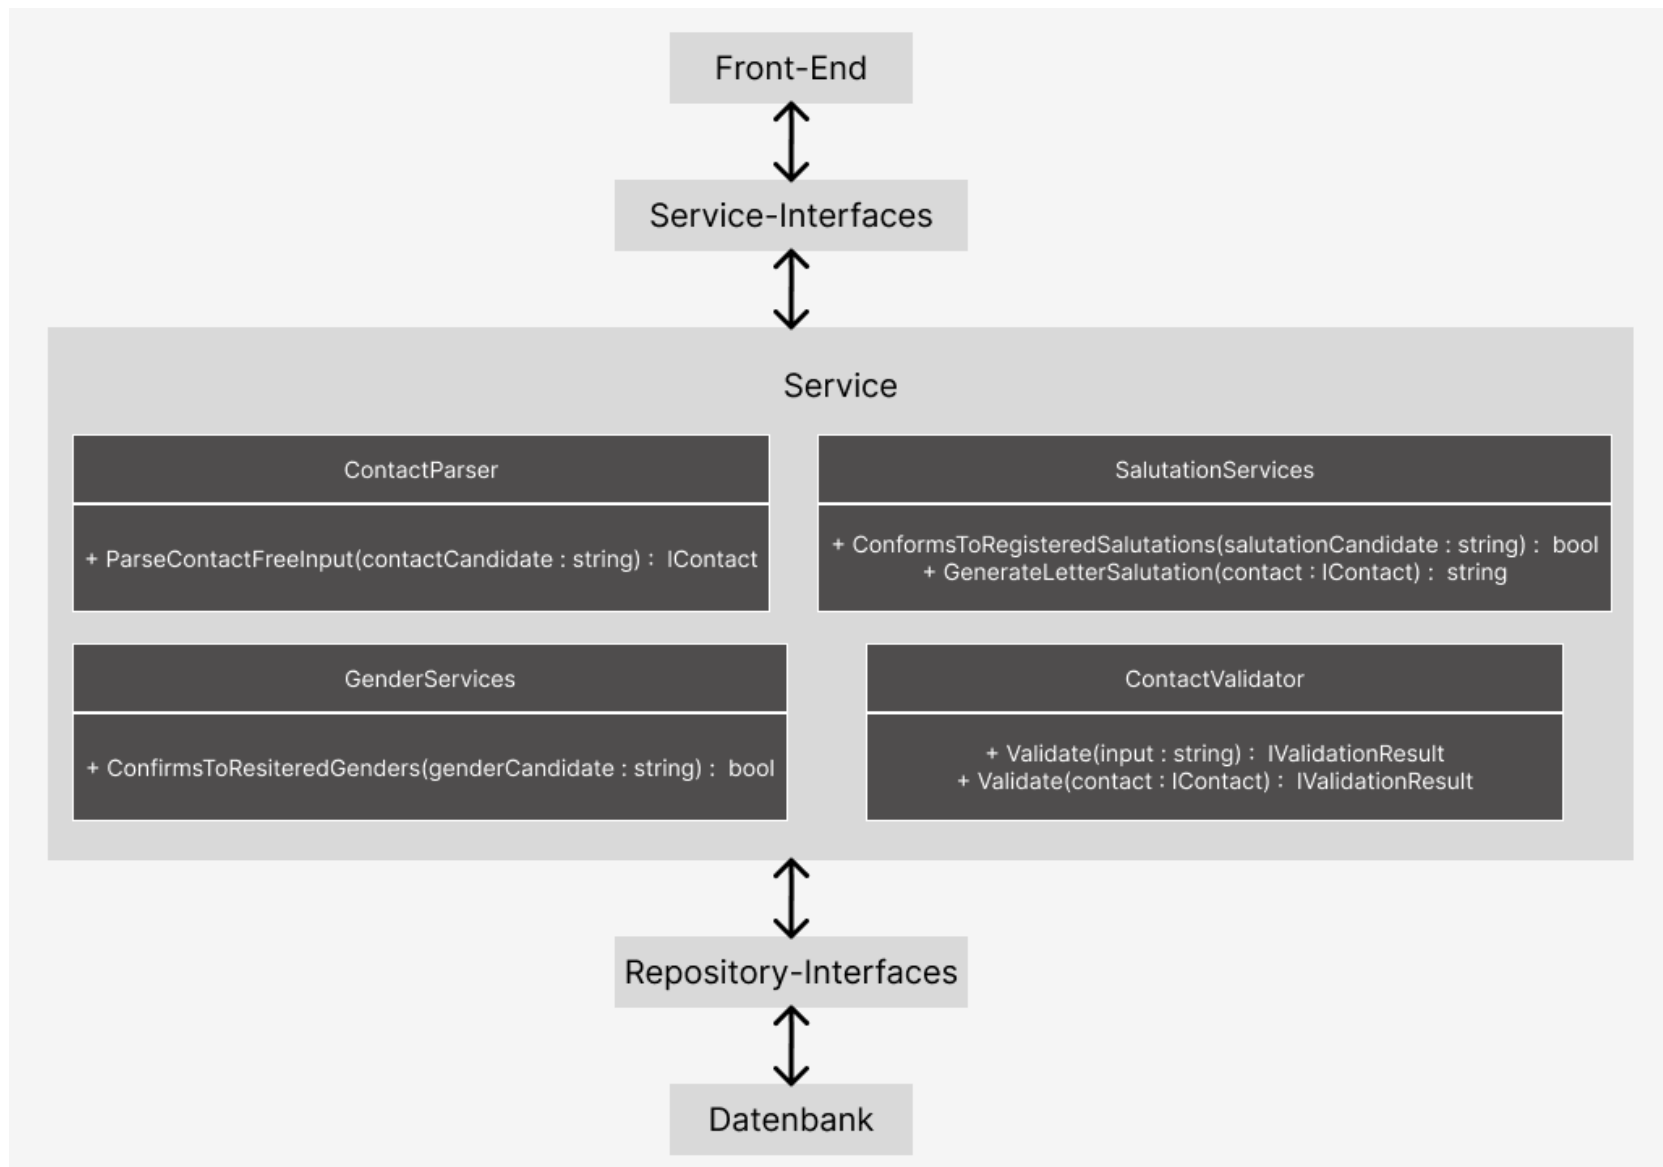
Front-End

Service-Interfaces

Service

ContactParser

+ ParseContactFreeInput(contactCandidate : string) : IContact

SalutationServices

+ ConformsToRegisteredSalutations(salutationCandidate : string) : bool
+ GenerateLetterSalutation(contact : IContact) : string

GenderServices

+ ConfirmsToResiteredGenders(genderCandidate : string) : bool

ContactValidator

+ Validate(input : string) : IValidationResult
+ Validate(contact : IContact) : IValidationResult

Repository-Interfaces

Datenbank